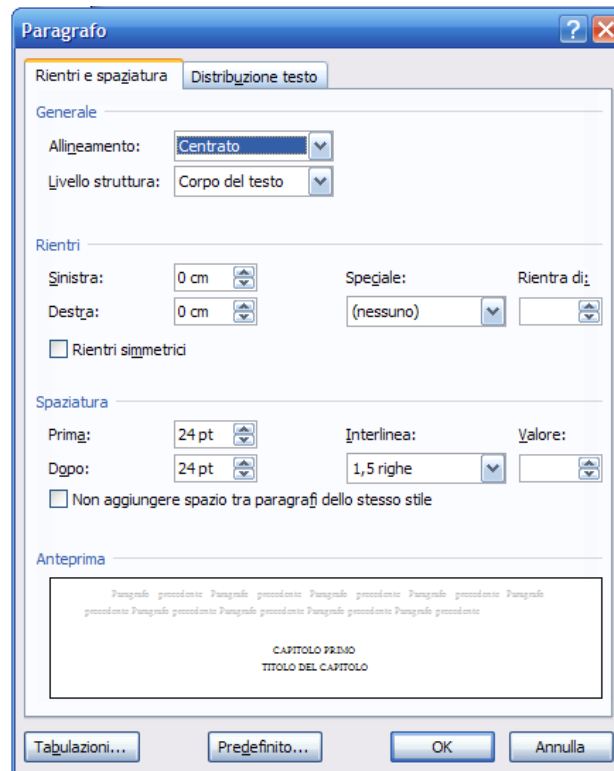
Paragrafo

Rientri e spaziatura | Distribuzione testo

Generale

Allineamento: Centrato

Livello struttura: Corpo del testo

Rientri

Sinistra: 0 cm

Destra: 0 cm

Speciale: (nessuno)

Rientra di:

Rientri simmetrici

Spaziatura

Prima: 24 pt

Dopo: 24 pt

Interlinea: 1,5 righe

Valore:

Non aggiungere spazio tra paragrafi dello stesso stile

Anteprima

Paragrafo precedente Paragrafo precedente Paragrafo precedente Paragrafo precedente Paragrafo precedente Paragrafo precedente Paragrafo precedente Paragrafo precedente Paragrafo precedente Paragrafo precedente

CAPITOLO PRIMO
TITOLO DEL CAPITOLO

Tabulazioni... | Predefinito... | OK | Annulla